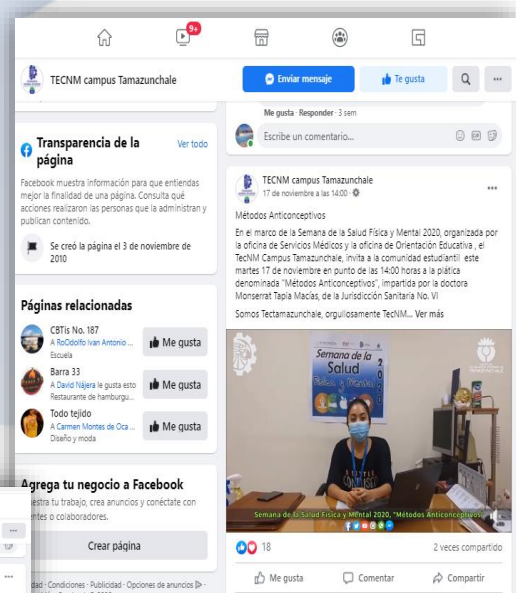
9+

TECNM campus Tamazunchale

Enviar mensaje

Te gusta

Me gusta · Responder · 3 sem

Escribe un comentario...

Transparencia de la página

Ver todo

Facebook muestra información para que entiendas mejor la finalidad de una página. Consulta qué acciones realizaron las personas que la administran y publican contenido.

Se creó la página el 3 de noviembre de 2010

Páginas relacionadas

CBTis No. 187
A RoOdolfo Ivan Antonio ...
Escuela

Me gusta

Barra 33
A David Nájera le gusta esto
Restaurante de hamburgu...

Me gusta

Todo tejido
A Carmen Montes de Oca ...
Diseño y moda

Me gusta

Agrega tu negocio a Facebook

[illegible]estra tu trabajo, crea anuncios y conéctate con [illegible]ntes o colaboradores.

Crear página

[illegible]dad · Condiciones · Publicidad · Opciones de anuncios ·

TECNM campus Tamazunchale
17 de noviembre a las 14:00 ·

Métodos Anticonceptivos

En el marco de la Semana de la Salud Física y Mental 2020, organizada por la oficina de Servicios Médicos y la oficina de Orientación Educativa , el TecNM Campus Tamazunchale, invita a la comunidad estudiantil este martes 17 de noviembre en punto de las 14:00 horas a la plática denominada "Métodos Anticonceptivos", impartida por la doctora Monserrat Tapia Macías, de la Jurisdicción Sanitaria No. VI

Somos Tectamazunchale, orgullosamente TecNM... Ver más

Semana de la Salud Física y Mental 2020

Semana de la Salud Física y Mental 2020, "Métodos Anticonceptivos"

18

2 veces compartido

Me gusta

Comentar

Compartir